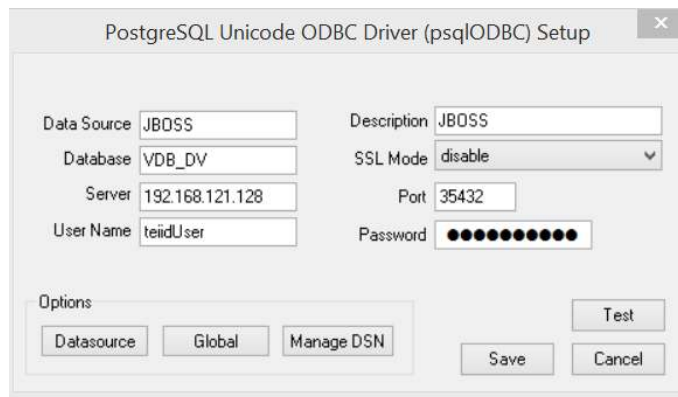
PostgreSQL Unicode ODBC Driver (psqlODBC) Setup

×

Data Source JBOSS

Description JBOSS

Database VDB_DV

SSL Mode disable

Server 192.168.121.128

Port 35432

User Name teiidUser

Password ●●●●●●●●●●

Options

Datasource

Global

Manage DSN

Test

Save

Cancel